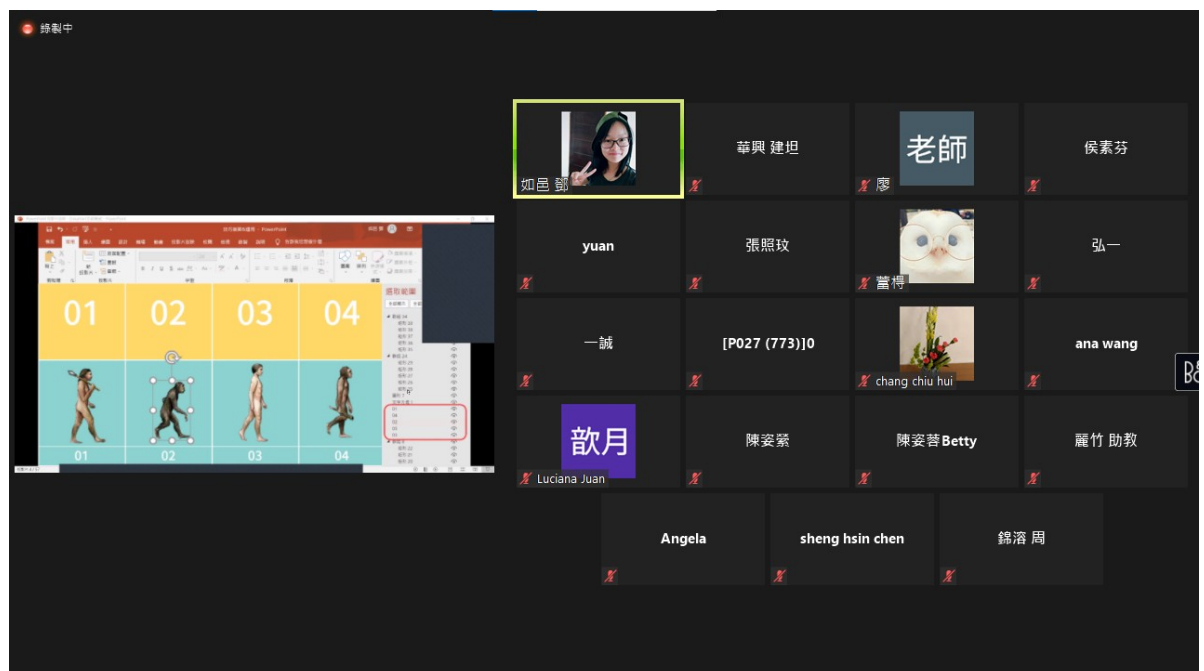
錄製中

01 02 03 04

01 02 03 04

選取範圍

如邑 鄧

華興 建坦

老師

廖

侯素芬

yuan

張照玫

蕾栂

弘一

一誠

[P027 (773)]0

chang chiu hui

ana wang

歆月

Luciana Juan

陳姿縈

陳姿蓉Betty

麗竹 助教

Angela

sheng hsin chen

錦溶 周